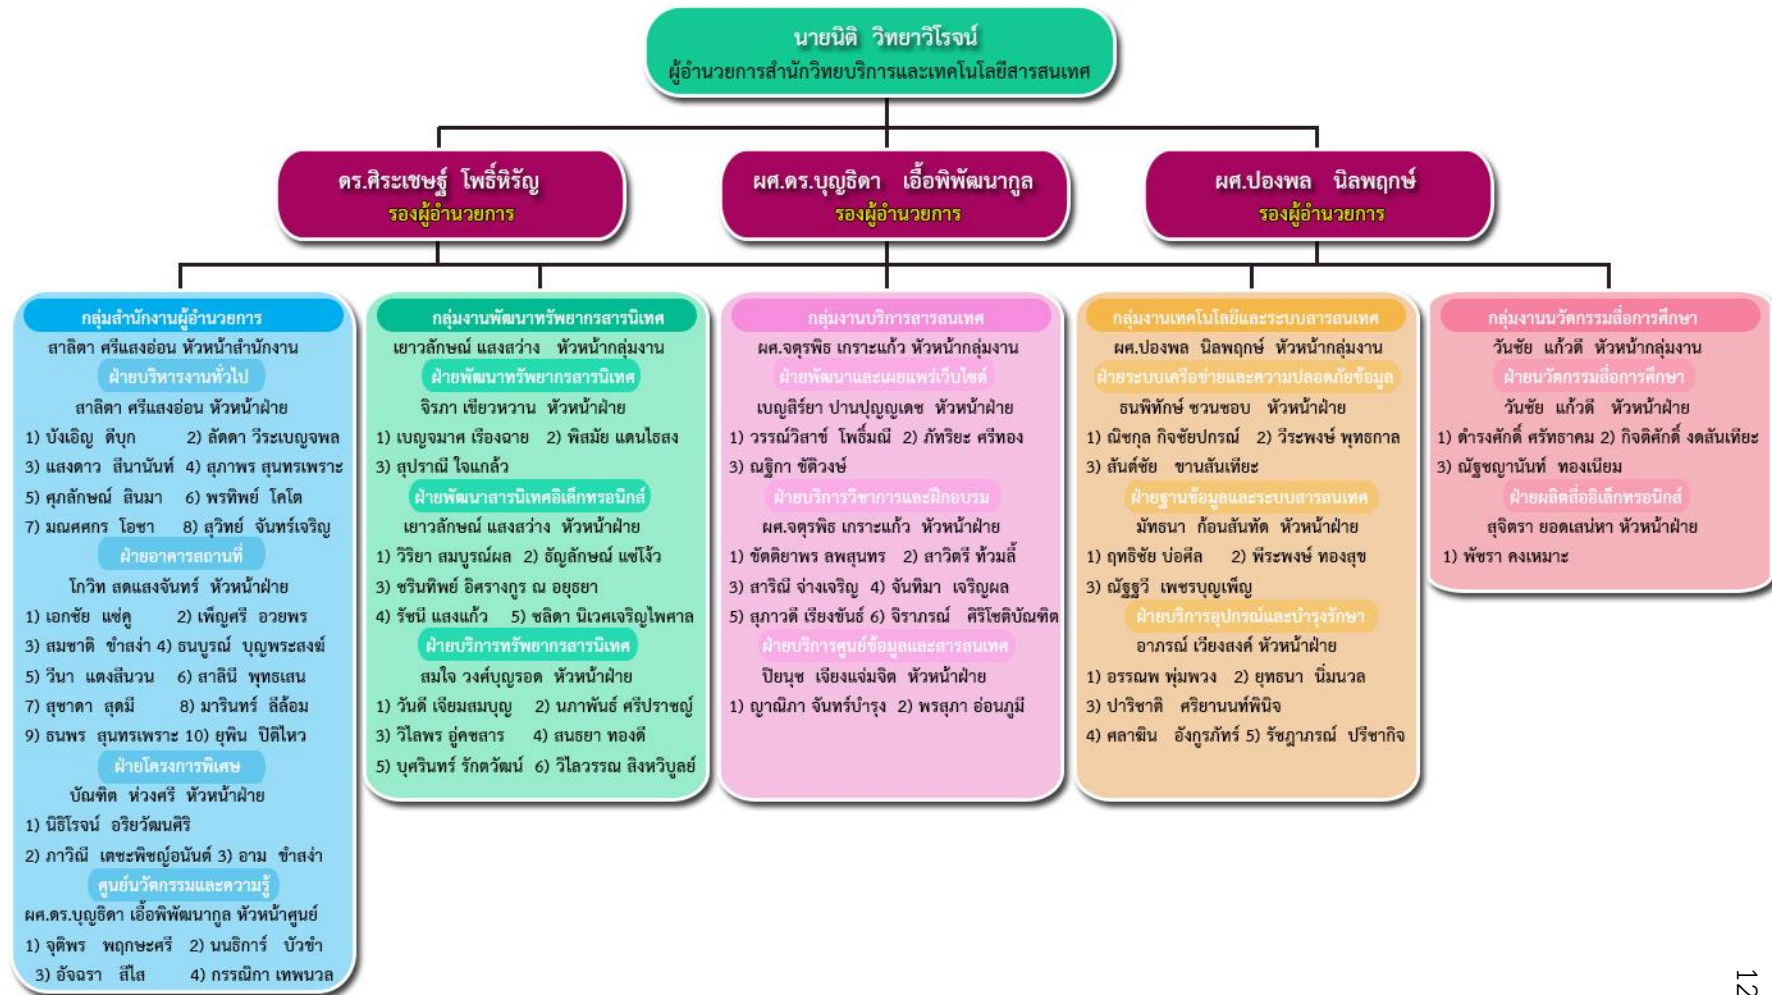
นายนิติ วิทยาวิโรจน์
ผู้อำนวยการสำนักวิทยบริการและเทคโนโลยีสารสนเทศ

ดร.ศิระเชษฐ์ โพธิ์หิรัญ
รองผู้อำนวยการ

ผศ.ดร.บุญธิดา เอื้อพิพัฒนากูล
รองผู้อำนวยการ

ผศ.ปองพล นิลพฤกษ์
รองผู้อำนวยการ

กลุ่มสำนักงานผู้อำนวยการ
สาลิตา ศรีแสงอ่อน หัวหน้าสำนักงาน
ฝ่ายบริหารงานทั่วไป
สาลิตา ศรีแสงอ่อน หัวหน้าฝ่าย
1) บังเอิญ ดีบุก 2) ลัดดา วีระเบญจพล
3) แสงดาว สีนานันท์ 4) สุภาพร สุนทรเพราะ
5) ศุภลักษณ์ สินมา 6) พรทิพย์ โคโต
7) มณศกร โอชา 8) สุวิทย์ จันทร์เจริญ
ฝ่ายอาคารสถานที่
โกวิท สดแสงจันทร์ หัวหน้าฝ่าย
1) เอกชัย แซ่คู 2) เพ็ญศรี อวยพร
3) สมชาติ ขำสง่า 4) ธนบูรณ์ บุญพระสงฆ์
5) วีนา แดงสีนวน 6) สาลินี พุทธเสน
7) สุชาดา สุดมี 8) มารินทร์ ลี้ล้อม
9) ธนพร สุนทรเพราะ 10) ยุพิน ปิติไหว
ฝ่ายโครงการพิเศษ
บัณฑิต ห่วงศรี หัวหน้าฝ่าย
1) นิธิโรจน์ อริยวัฒนศิริ
2) ภาวิณี เดชะพิชญ์อนันต์ 3) อาม ขำสง่า
ศูนย์นวัตกรรมและความรู้
ผศ.ดร.บุญธิดา เอื้อพิพัฒนากูล หัวหน้าศูนย์
1) จุติพร พฤกษะศรี 2) นนธิการ์ บัวขำ
3) อัจฉรา สีใส 4) กรรณิกา เทพนวล

กลุ่มงานพัฒนาทรัพยากรสารนิเทศ
เยาวลักษณ์ แสงสว่าง หัวหน้ากลุ่มงาน
ฝ่ายพัฒนาทรัพยากรสารนิเทศ
จิรภา เขียวหวาน หัวหน้าฝ่าย
1) เบญจมาศ เรืองฉาย 2) พิสมัย แดนไธสง
3) สุปราณี ใจแกล้ว
ฝ่ายพัฒนาสารนิเทศอิเล็กทรอนิกส์
เยาวลักษณ์ แสงสว่าง หัวหน้าฝ่าย
1) วิริยา สมบูรณ์ผล 2) ธัญลักษณ์ แซ่โง้ว
3) ชรินทิพย์ อิศรางกูร ณ อยุธยา
4) รัชนี แสงแก้ว 5) ชลิดา นิเวศเจริญไพศาล
ฝ่ายบริการทรัพยากรสารนิเทศ
สมใจ วงศ์บุญรอด หัวหน้าฝ่าย
1) วันดี เจียมสมบุญ 2) นภาพันธ์ ศรีปราชญ์
3) วิไลพร อู่คชสาร 4) สนธยา ทองดี
5) บุศรินทร์ รักตวัฒน์ 6) วิไลวรรณ สิงหวิบูลย์

กลุ่มงานบริการสารสนเทศ
ผศ.จตุรพิธ เกราะแก้ว หัวหน้ากลุ่มงาน
ฝ่ายพัฒนาและเผยแพร่เว็บไซต์
เบญลีร์ยา ปานปุญญเดช หัวหน้าฝ่าย
1) วรรณ์วิสาข์ โพธิ์มณี 2) ภัทริยะ ศรีทอง
3) ณฐิกา ชัติวงษ์
ฝ่ายบริการวิชาการและฝึกอบรม
ผศ.จตุรพิธ เกราะแก้ว หัวหน้าฝ่าย
1) ชัดติยาพร ลพสุนทร 2) สาวิตรี ห้วมลี้
3) สาริณี จ่างเจริญ 4) จันทิมา เจริญผล
5) สุภาวดี เรียงขันธ์ 6) จิราภรณ์ ศิริโชติบัณฑิต
ฝ่ายบริการศูนย์ข้อมูลและสารสนเทศ
ปิยนุช เจียงแจ่มจิต หัวหน้าฝ่าย
1) ญาณิภา จันทร์บำรุง 2) พรสุภา อ่อนภูมี

กลุ่มงานเทคโนโลยีและระบบสารสนเทศ
ผศ.ปองพล นิลพฤกษ์ หัวหน้ากลุ่มงาน
ฝ่ายระบบเครือข่ายและความปลอดภัยข้อมูล
ธนพิทักษ์ ชวนชอบ หัวหน้าฝ่าย
1) ณิชกุล กิจชัยปกรณ์ 2) วีระพงษ์ พุทธกาล
3) สันต์ชัย ขานสันเทียะ
ฝ่ายฐานข้อมูลและระบบสารสนเทศ
มัทธนา ก้อนสันทัด หัวหน้าฝ่าย
1) ฤทธิชัย บ่อศิล 2) พีระพงษ์ ทองสุข
3) ณัฐรวี เพชรบุญเพ็ญ
ฝ่ายบริการอุปกรณ์และบำรุงรักษา
อาภรณ์ เวียงสงค์ หัวหน้าฝ่าย
1) อรรณพ พุ่มพวง 2) ยุทธนา นิ่มนวล
3) ปาริชาติ ศริยานนท์พินิจ
4) ศลามิน อังกูรภัทร์ 5) รัชฎาภรณ์ ปรีชากิจ

กลุ่มงานนวัตกรรมสื่อการศึกษา
วันชัย แก้วดี หัวหน้ากลุ่มงาน
ฝ่ายนวัตกรรมสื่อการศึกษา
วันชัย แก้วดี หัวหน้าฝ่าย
1) ดำรงศักดิ์ ศรัทธาคม 2) กิจติศักดิ์ งดสันเทียะ
3) ณัฐชญานันท์ ทองเนียม
ฝ่ายผลิตสื่ออิเล็กทรอนิกส์
สุจิตรา ยอดเสน่หา หัวหน้าฝ่าย
1) พัชรา คงเหมาะ

12